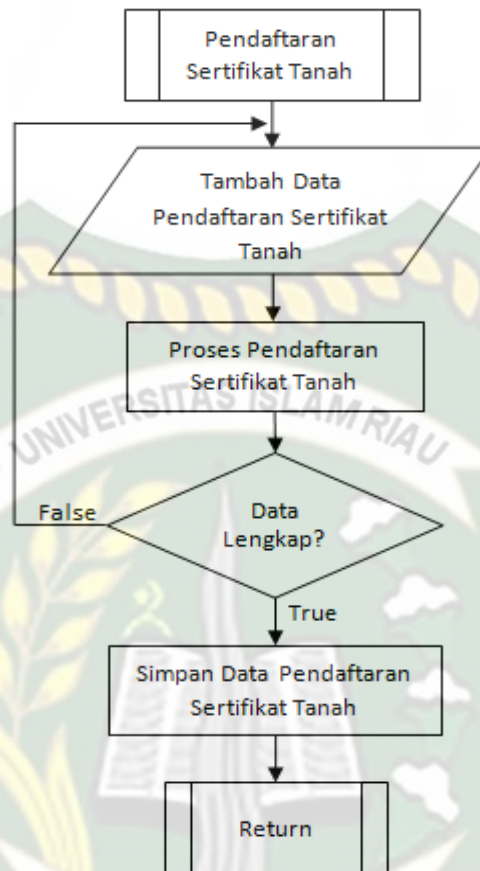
Pendaftaran Sertifikat Tanah

Tambah Data Pendaftaran Sertifikat Tanah

Proses Pendaftaran Sertifikat Tanah

UNIVERSITAS ISLAM RIAU

False

Data Lengkap?

True

Simpan Data Pendaftaran Sertifikat Tanah

Return